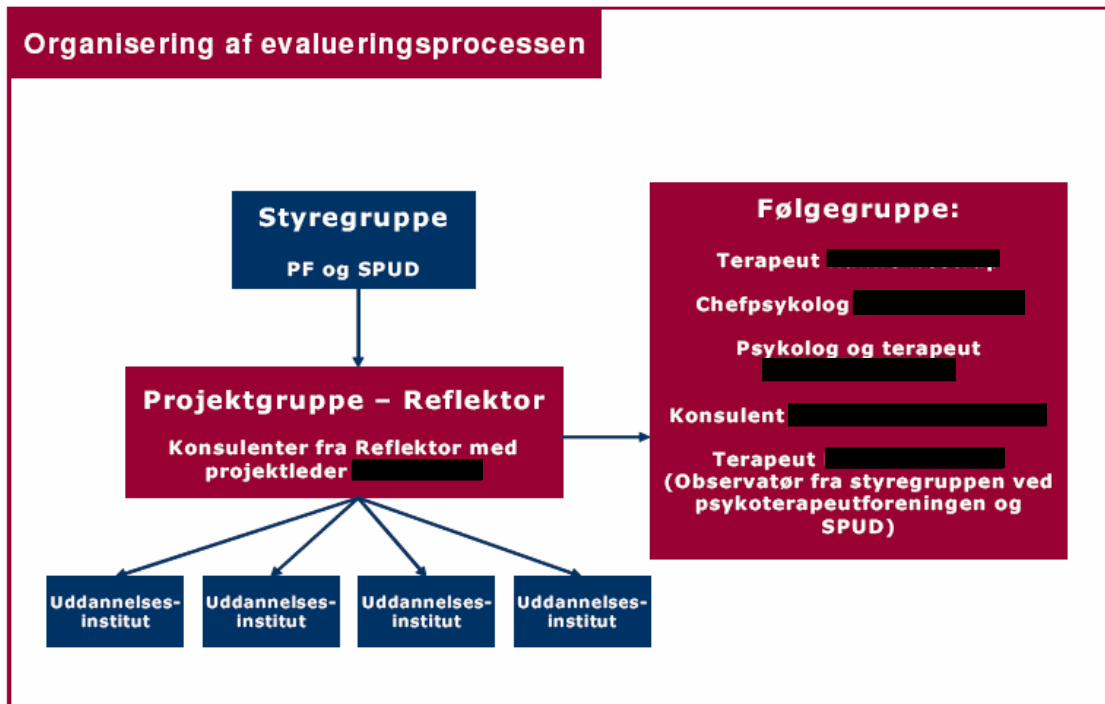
Organisering af evalueringsprocessen

Styregruppe

PF og SPUD

Projektgruppe – Reflektor

Konsulenter fra Reflektor med projektleder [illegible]

Følgegruppe:

Terapeut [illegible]

Chefpsykolog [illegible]

Psykolog og terapeut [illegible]

Konsulent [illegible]

Terapeut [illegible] (Observatør fra styregruppen ved psykoterapeutforeningen og SPUD)

Uddannelses-institut

Uddannelses-institut

Uddannelses-institut

Uddannelses-institut